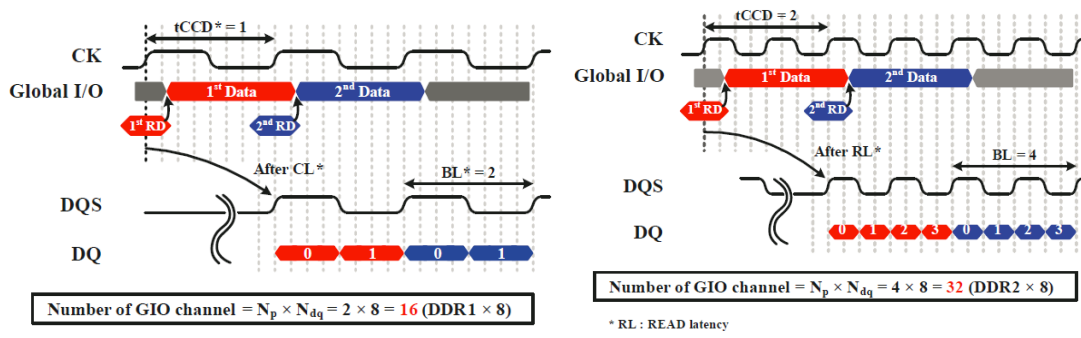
tCCD* = 1

CK

Global I/O

1$^{st}$ Data

2$^{nd}$ Data

1$^{st}$ RD

2$^{nd}$ RD

After CL*

BL* = 2

DQS

DQ

0 1 0 1

Number of GIO channel = $N_p \times N_{dq}$ = 2 × 8 = 16 (DDR1 × 8)

tCCD = 2

CK

Global I/O

1$^{st}$ Data

2$^{nd}$ Data

1$^{st}$ RD

2$^{nd}$ RD

After RL*

BL = 4

DQS

DQ

0 1 2 3 0 1 2 3

Number of GIO channel = $N_p \times N_{dq}$ = 4 × 8 = 32 (DDR2 × 8)

* RL : READ latency